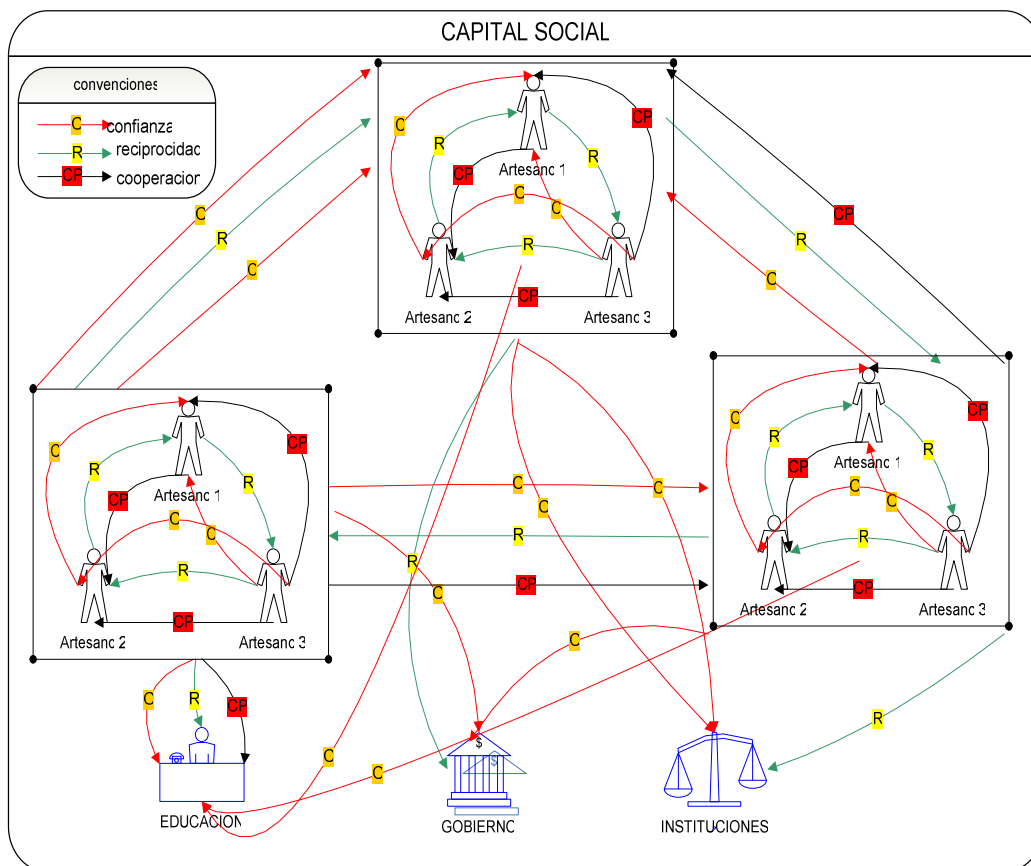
CAPITAL SOCIAL

convenciones
C confianza
R reciprocidad
CP cooperacion

C
R
C

C
R
CP
Artesano 1
R
CP
C
C
R
CP
Artesano 2
Artesano 3

CP
R
C

C
R
CP
Artesano 1
R
CP
C
C
R
CP
Artesano 2
Artesano 3

C
R
CP
Artesano 1
R
CP
C
C
R
CP
Artesano 2
Artesano 3

C
C
C
R
CP
R
C
C

C
R
CP

R
C
C

EDUCACION
GOBIERNO
INSTITUCIONES